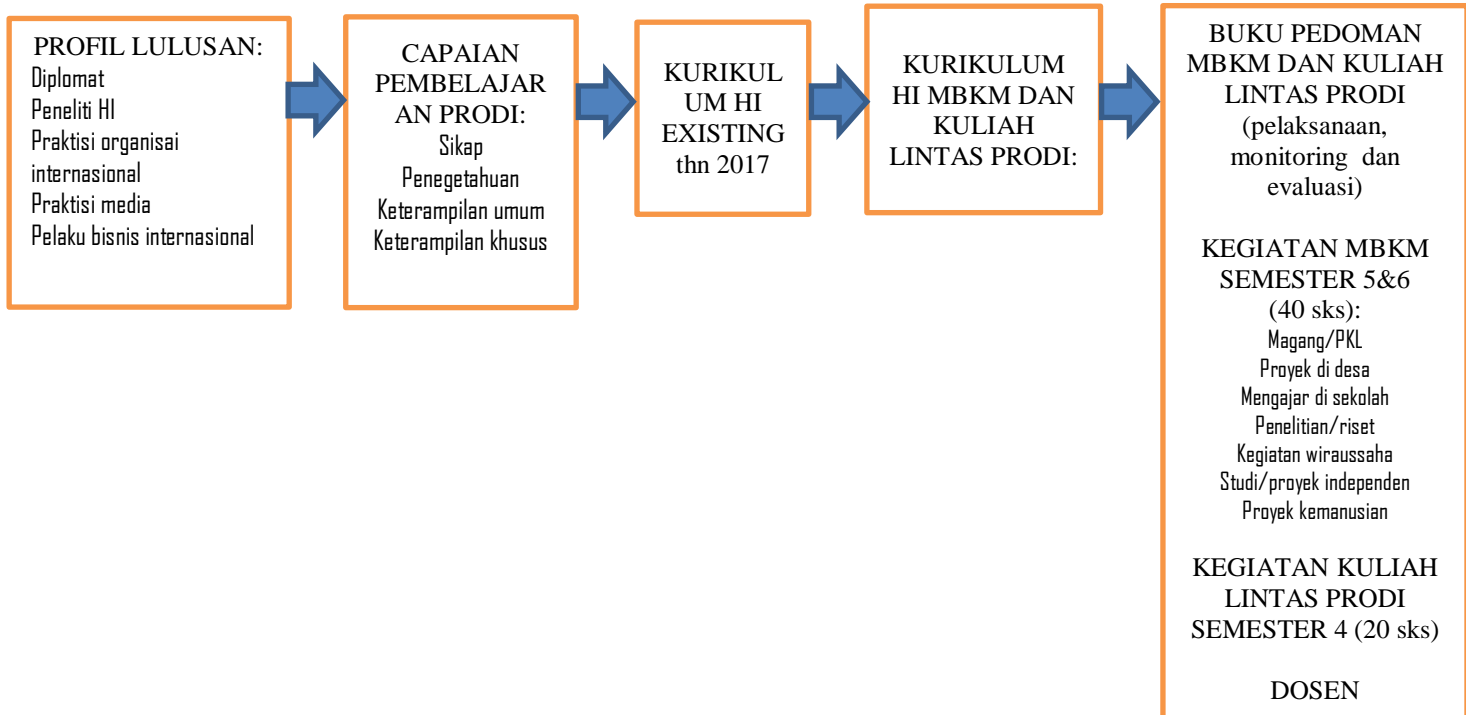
PROFIL LULUSAN:
Diplomat
Peneliti HI
Praktisi organisai internasional
Praktisi media
Pelaku bisnis internasional

CAPAIAN PEMBELAJARAN PRODI:
Sikap
Penegetahuan
Keterampilan umum
Keterampilan khusus

KURIKULUM HI EXISTING thn 2017

KURIKULUM HI MBKM DAN KULIAH LINTAS PRODI:

BUKU PEDOMAN MBKM DAN KULIAH LINTAS PRODI (pelaksanaan, monitoring dan evaluasi)

KEGIATAN MBKM SEMESTER 5&6 (40 sks):
Magang/PKL
Proyek di desa
Mengajar di sekolah
Penelitian/riset
Kegiatan wiraussaha
Studi/proyek independen
Proyek kemanusian

KEGIATAN KULIAH LINTAS PRODI SEMESTER 4 (20 sks)

DOSEN